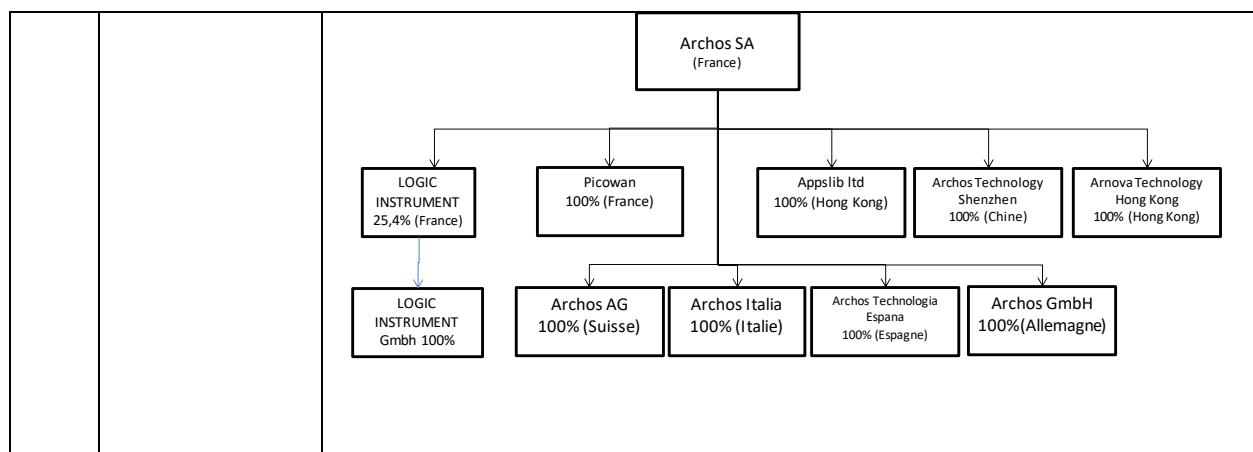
Archos SA
(France)

LOGIC INSTRUMENT
25,4% (France)

Picowan
100% (France)

Appslib ltd
100% (Hong Kong)

Archos Technology Shenzhen
100% (Chine)

Arnova Technology Hong Kong
100% (Hong Kong)

LOGIC INSTRUMENT
Gmbh 100%

Archos AG
100% (Suisse)

Archos Italia
100% (Italie)

Archos Technologia Espana
100% (Espagne)

Archos GmbH
100%(Allemagne)